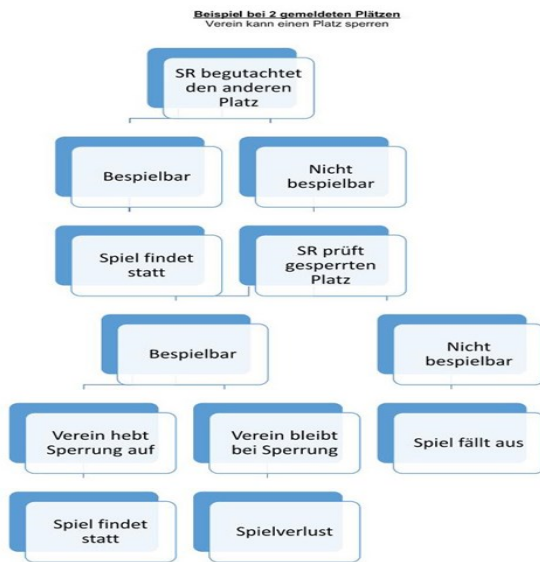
Beispiel bei 2 gemeldeten Plätzen
Verein kann einen Platz sperren

SR begutachtet den anderen Platz

Bespielbar

Nicht bespielbar

Spiel findet statt

SR prüft gesperrten Platz

Bespielbar

Nicht bespielbar

Verein hebt Sperrung auf

Verein bleibt bei Sperrung

Spiel fällt aus

Spiel findet statt

Spielverlust